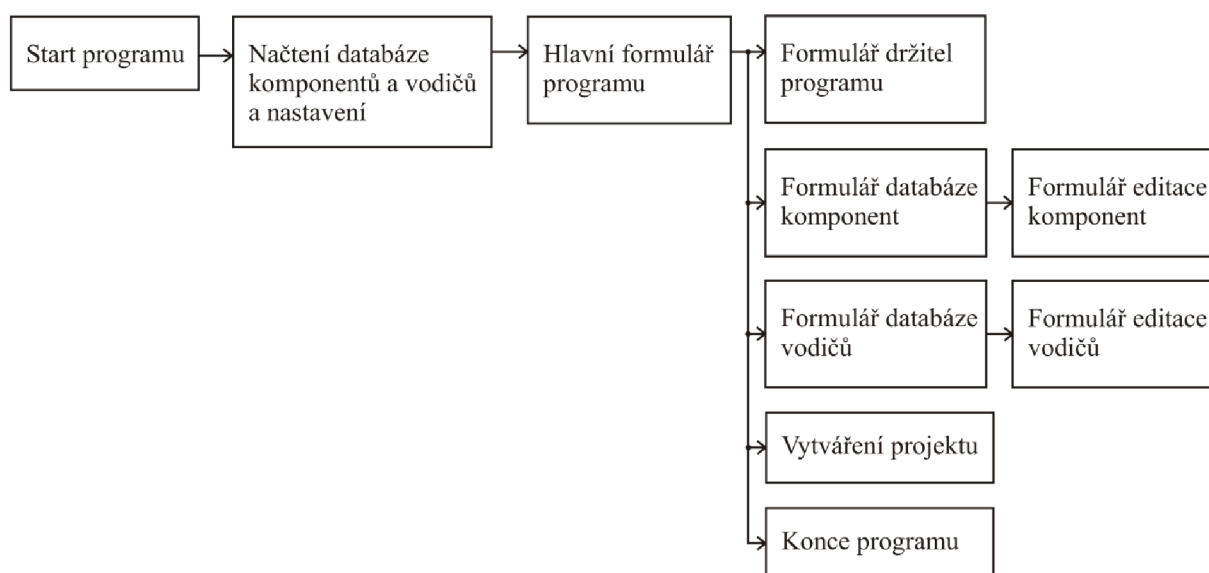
Start programu

Načtení databáze komponentů a vodičů a nastavení

Hlavní formulář programu

Formulář držitel programu

Formulář databáze komponent

Formulář editace komponent

Formulář databáze vodičů

Formulář editace vodičů

Vytváření projektu

Konce programu